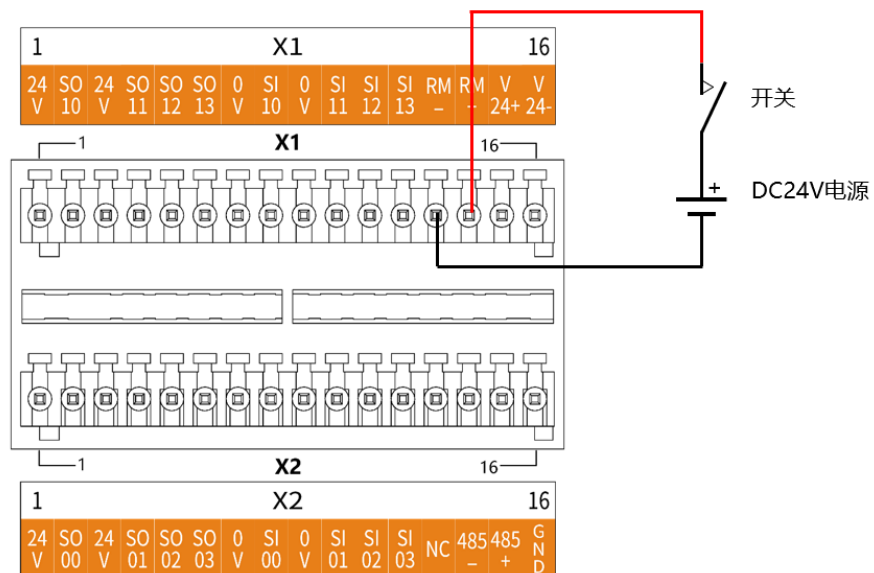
1 X1 16

| 24 V | SO 10 | 24 V | SO 11 | SO 12 | SO 13 | 0 V | SI 10 | 0 V | SI 11 | SI 12 | SI 13 | RM – | RM + | V 24+ | V 24- |
|---|---|---|---|---|---|---|---|---|---|---|---|---|---|---|---|

1 X1 16

开关

+

DC24V电源

1 X2 16

1 X2 16

| 24 V | SO 00 | 24 V | SO 01 | SO 02 | SO 03 | 0 V | SI 00 | 0 V | SI 01 | SI 02 | SI 03 | NC | 485 – | 485 + | GND |
|---|---|---|---|---|---|---|---|---|---|---|---|---|---|---|---|